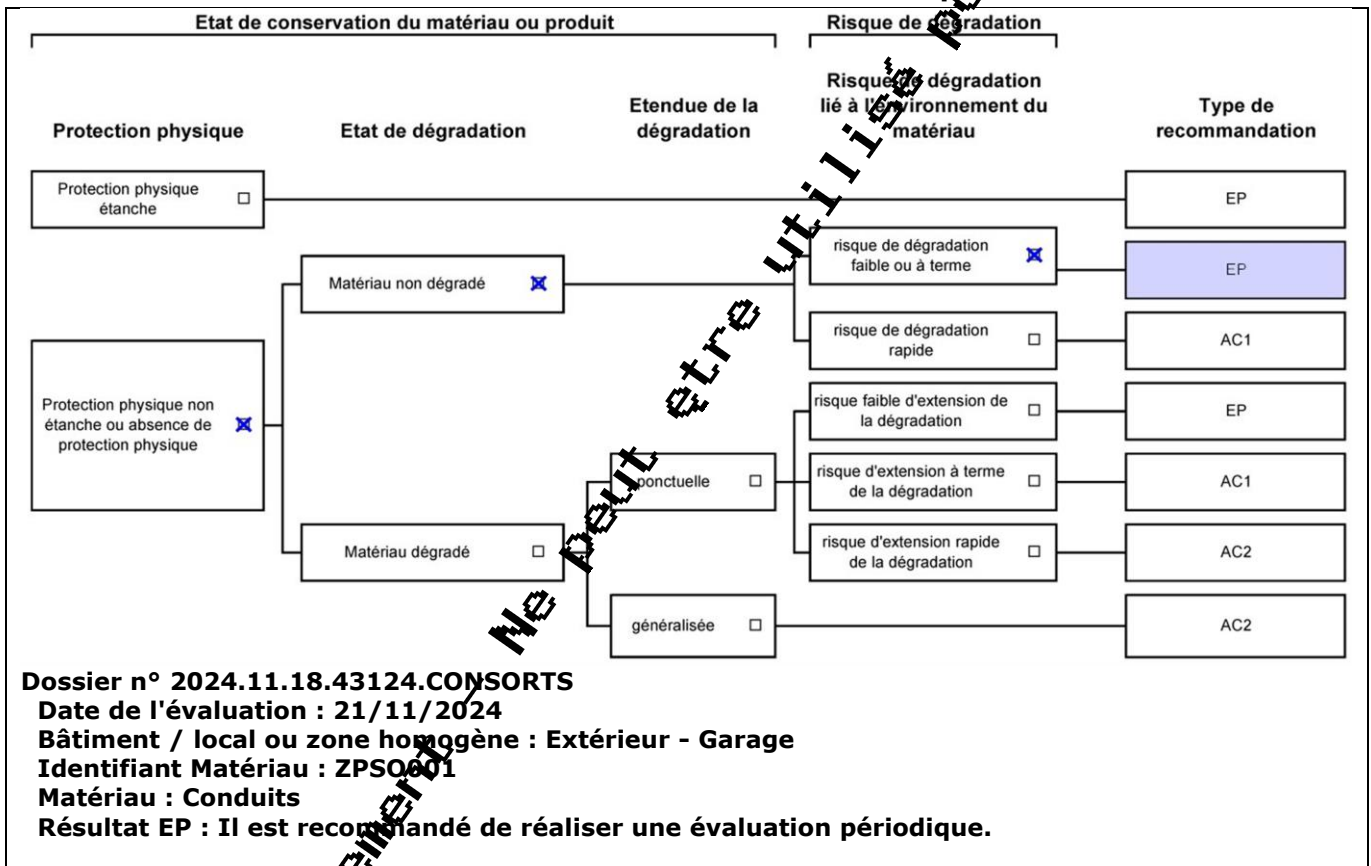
Etat de conservation du matériau ou produit

Risque de dégradation

Protection physique

Etat de dégradation

Etendue de la dégradation

Risque de dégradation lié à l'environnement du matériau

Type de recommandation

Protection physique étanche ☐

EP

Matériau non dégradé ☒

risque de dégradation faible ou à terme ☒

EP

risque de dégradation rapide ☐

AC1

Protection physique non étanche ou absence de protection physique ☒

risque faible d'extension de la dégradation ☐

EP

ponctuelle ☐

risque d'extension à terme de la dégradation ☐

AC1

Matériau dégradé ☐

risque d'extension rapide de la dégradation ☐

AC2

généralisée ☐

AC2

Dossier n° 2024.11.18.43124.CONSORTS
Date de l'évaluation : 21/11/2024
Bâtiment / local ou zone homogène : Extérieur - Garage
Identifiant Matériau : ZPSO001
Matériau : Conduits
Résultat EP : Il est recommandé de réaliser une évaluation périodique.

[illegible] Ne peut être utilisé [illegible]